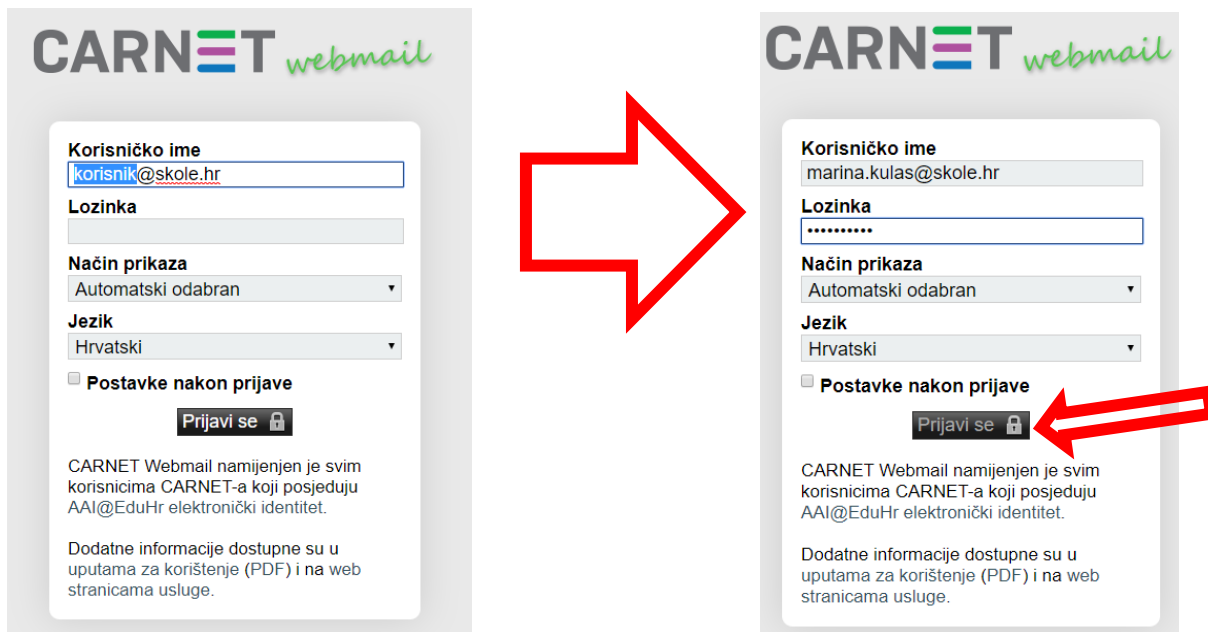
CARNET webmail

Korisničko ime
korisnik@skole.hr
Lozinka

Način prikaza
Automatski odabran
Jezik
Hrvatski
Postavke nakon prijave
Prijavi se

CARNET Webmail namijenjen je svim korisnicima CARNET-a koji posjeduju AAI@EduHr elektronički identitet.

Dodatne informacije dostupne su u uputama za korištenje (PDF) i na web stranicama usluge.

CARNET webmail

Korisničko ime
marina.kulas@skole.hr
Lozinka
••••••••••
Način prikaza
Automatski odabran
Jezik
Hrvatski
Postavke nakon prijave
Prijavi se

CARNET Webmail namijenjen je svim korisnicima CARNET-a koji posjeduju AAI@EduHr elektronički identitet.

Dodatne informacije dostupne su u uputama za korištenje (PDF) i na web stranicama usluge.